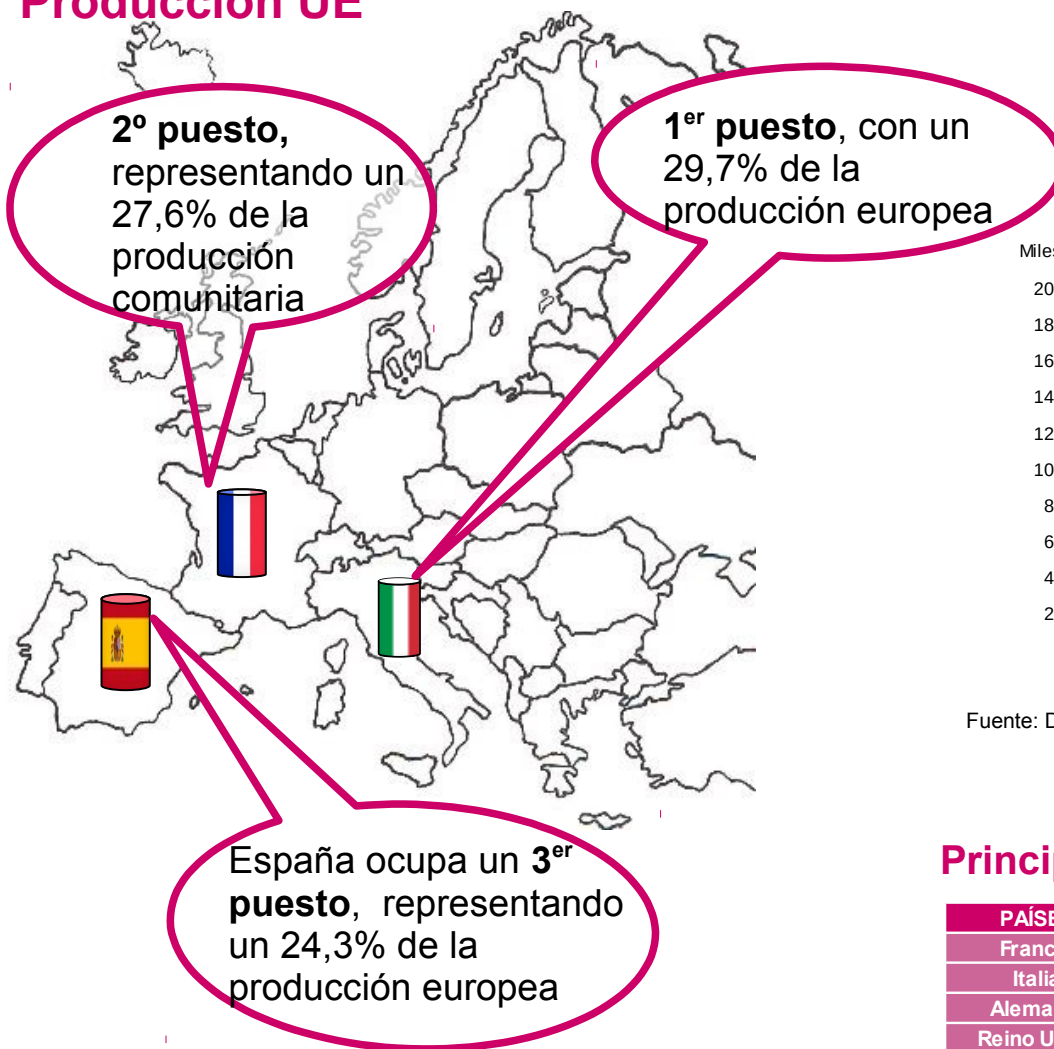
Producción UE

2º puesto, representando un 27,6% de la producción comunitaria

1$^{er}$ puesto, con un 29,7% de la producción europea

Miles
20
18
16
14
12
10
8
6
4
2

Fuente: D

España ocupa un 3$^{er}$ puesto, representando un 24,3% de la producción europea

Princip

| PAÍSE |
|---|
| Franc |
| Itali |
| Alema |
| Reino U |